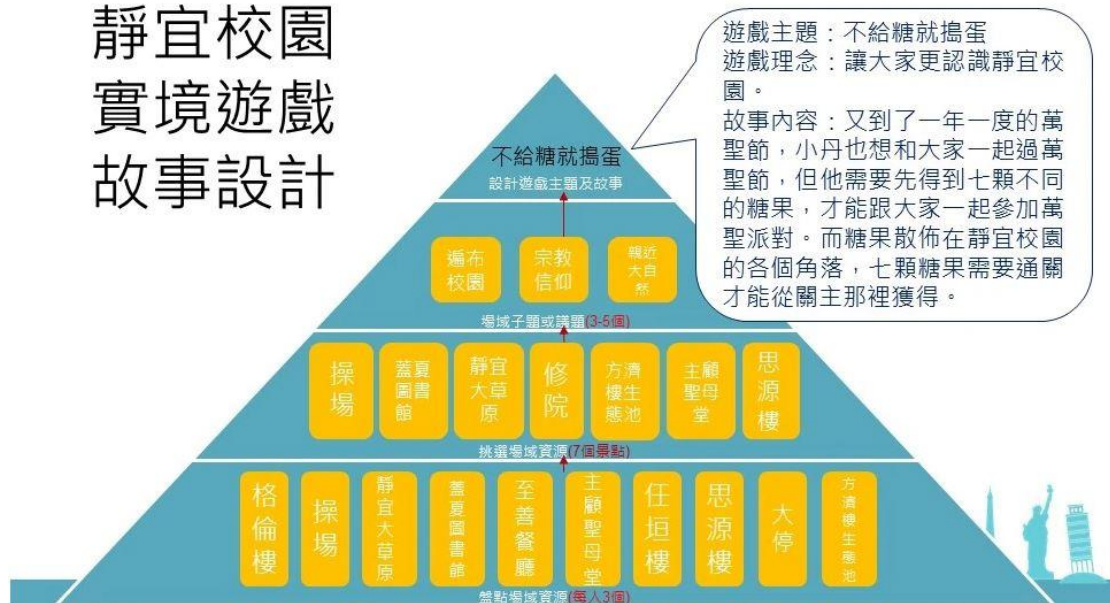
靜宜校園
實境遊戲
故事設計

遊戲主題：不給糖就搗蛋
遊戲理念：讓大家更認識靜宜校園。
故事內容：又到了一年一度的萬聖節，小丹也想和大家一起過萬聖節，但他需要先得到七顆不同的糖果，才能跟大家一起參加萬聖派對。而糖果散佈在靜宜校園的各個角落，七顆糖果需要通關才能從關主那裡獲得。

不給糖就搗蛋
設計遊戲主題及故事

遍布校園
宗教信仰
親近大自然
場域子題或議題(3-5個)

操場
蓋夏圖書館
靜宜大草原
修院
方濟樓生態池
主顧聖母堂
思源樓
挑選場域資源(7個景點)

格倫樓
操場
靜宜大草原
蓋夏圖書館
至善餐廳
主顧聖母堂
任垣樓
思源樓
大停
方濟樓生態池
盤點場域資源(每人3個)